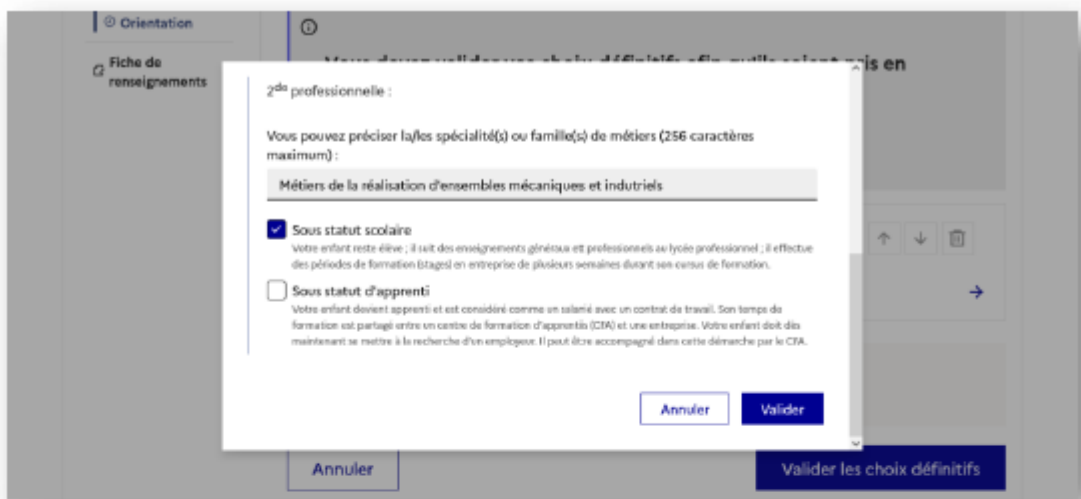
Orientation

Fiche de renseignements

Vous devez valider vos choix définitifs afin qu'ils soient pris en

$2^{de}$ professionnelle :

Vous pouvez préciser la/les spécialité(s) ou famille(s) de métiers (256 caractères maximum) :

Métiers de la réalisation d'ensembles mécaniques et indutriels

Sous statut scolaire
Votre enfant reste élève ; il suit des enseignements généraux et professionnels au lycée professionnel ; il effectue des périodes de formation (stages) en entreprise de plusieurs semaines durant son cursus de formation.

Sous statut d'apprenti
Votre enfant devient apprenti et est considéré comme un salarié avec un contrat de travail. Son temps de formation est partagé entre un centre de formation d'apprentis (CFA) et une entreprise. Votre enfant doit dès maintenant se mettre à la recherche d'un employeur. Il peut être accompagné dans cette démarche par le CFA.

Annuler

Valider

Annuler

Valider les choix définitifs